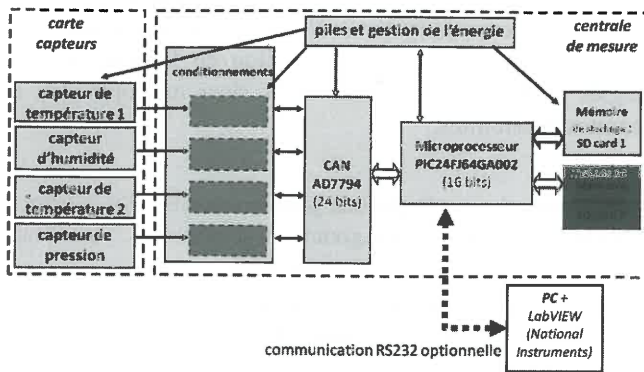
carte capteurs

piles et gestion de l'énergie

centrale de mesure

conditionnements

capteur de température 1

capteur d'humidité

capteur de température 2

capteur de pression

CAN AD7794 (24 bits)

Microprocesseur PIC24FJ64GA002 (16 bits)

Mémoire de stockage : SD card 1

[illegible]

PC + LabVIEW (National Instruments)

communication RS232 optionnelle